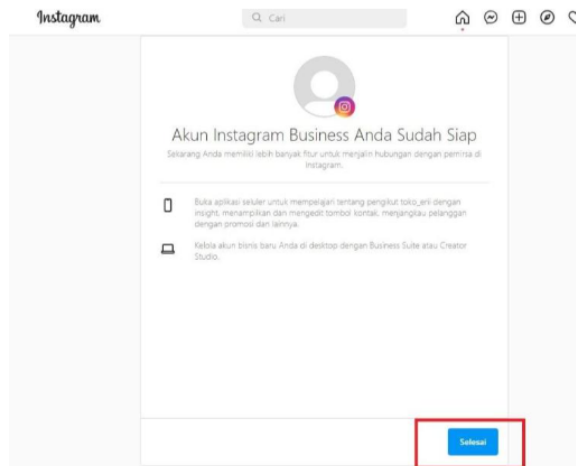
Instagram

Cari

Akun Instagram Business Anda Sudah Siap

Sekarang Anda memiliki lebih banyak fitur untuk menjalin hubungan dengan pemirsa di Instagram.

Buka aplikasi seluler untuk mempelajari tentang pengikut toko_erli dengan insight, menampilkan dan mengedit tombol kontak, menjangkau pelanggan dengan promosi dan lainnya.

Kelola akun bisnis baru Anda di desktop dengan Business Suite atau Creator Studio.

Selesai